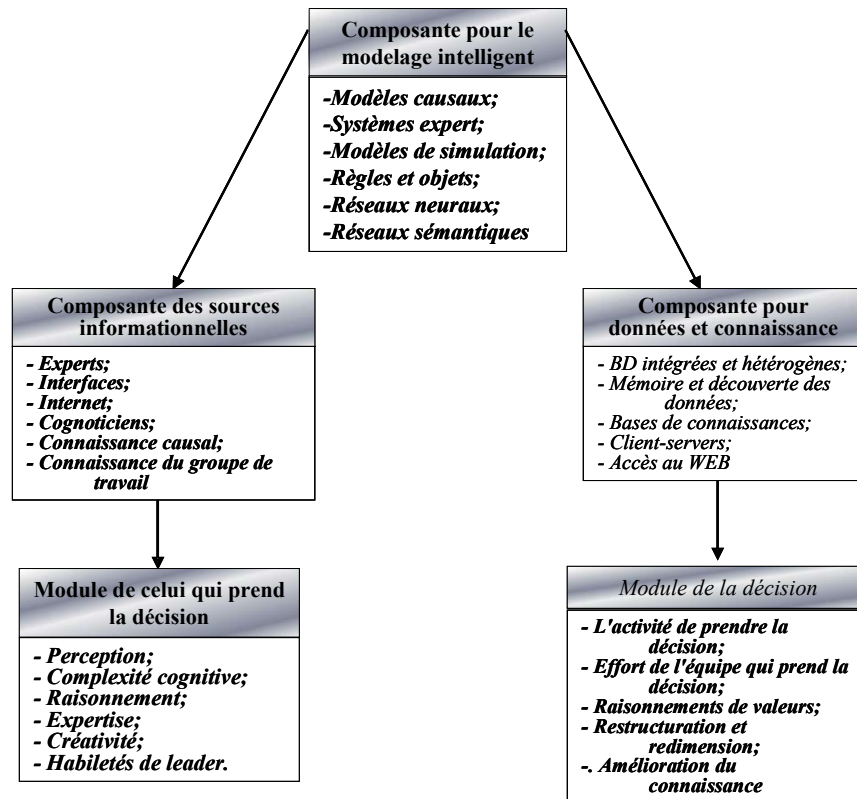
Composante pour le modelage intelligent

-Modèles causaux;
-Systèmes expert;
-Modèles de simulation;
-Règles et objets;
-Réseaux neuraux;
-Réseaux sémantiques

Composante des sources informationnelles

- Experts;
- Interfaces;
- Internet;
- Cognoticiens;
- Connaissance causal;
- Connaissance du groupe de travail

Module de celui qui prend la décision

- Perception;
- Complexité cognitive;
- Raisonnement;
- Expertise;
- Créativité;
- Habiletés de leader.

Composante pour données et connaissance

- BD intégrées et hétérogènes;
- Mémoire et découverte des données;
- Bases de connaissances;
- Client-servers;
- Accès au WEB

Module de la décision

- L'activité de prendre la décision;
- Effort de l'équipe qui prend la décision;
- Raisonnements de valeurs;
- Restructuration et redimension;
-. Amélioration du connaissance